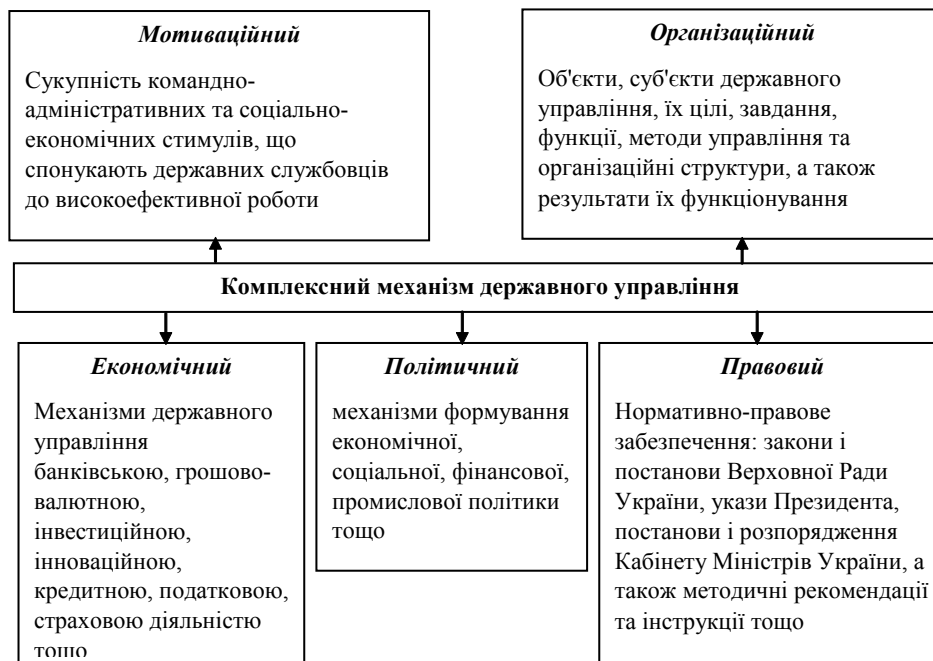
Мотиваційний

Сукупність командно-адміністративних та соціально-економічних стимулів, що спонукають державних службовців до високоефективної роботи

Організаційний

Об'єкти, суб'єкти державного управління, їх цілі, завдання, функції, методи управління та організаційні структури, а також результати їх функціонування

Комплексний механізм державного управління

Економічний

Механізми державного управління банківською, грошово-валютною, інвестиційною, інноваційною, кредитною, податковою, страховою діяльністю тощо

Політичний

механізми формування економічної, соціальної, фінансової, промислової політики тощо

Правовий

Нормативно-правове забезпечення: закони і постанови Верховної Ради України, укази Президента, постанови і розпорядження Кабінету Міністрів України, а також методичні рекомендації та інструкції тощо